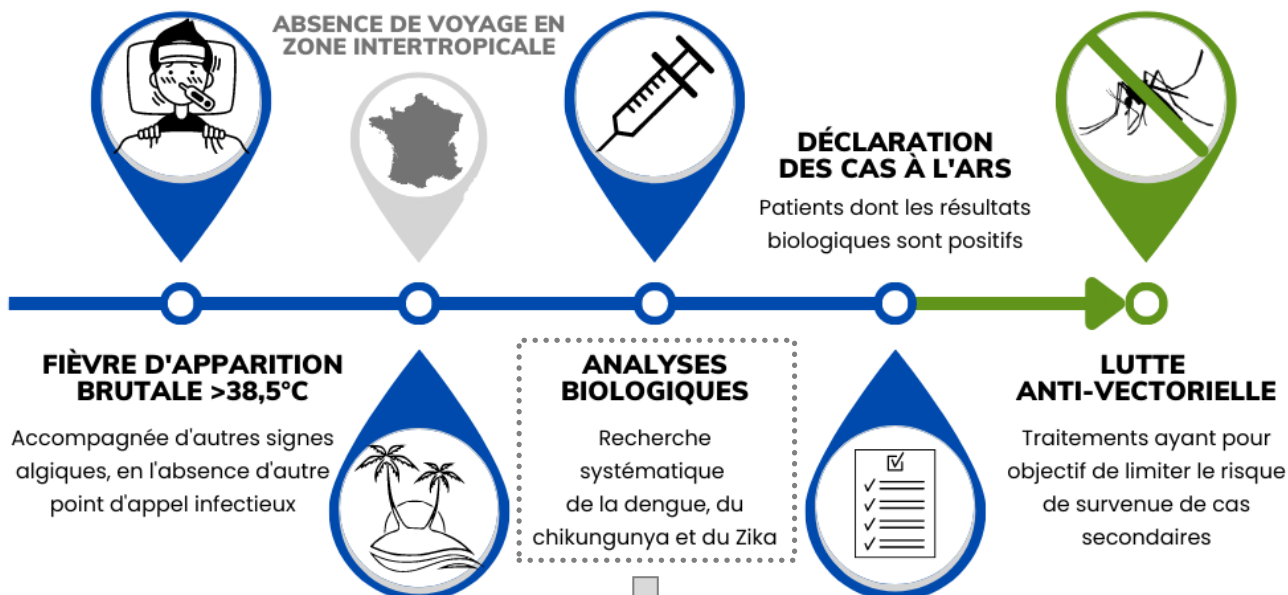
ABSENCE DE VOYAGE EN ZONE INTERTROPICALE

DÉCLARATION DES CAS À L'ARS

Patients dont les résultats biologiques sont positifs

FIÈVRE D'APPARITION BRUTALE >38,5°C

Accompagnée d'autres signes algiques, en l'absence d'autre point d'appel infectieux

ANALYSES BIOLOGIQUES

Recherche systématique de la dengue, du chikungunya et du Zika

LUTTE ANTI-VECTORIELLE

Traitements ayant pour objectif de limiter le risque de survenue de cas secondaires